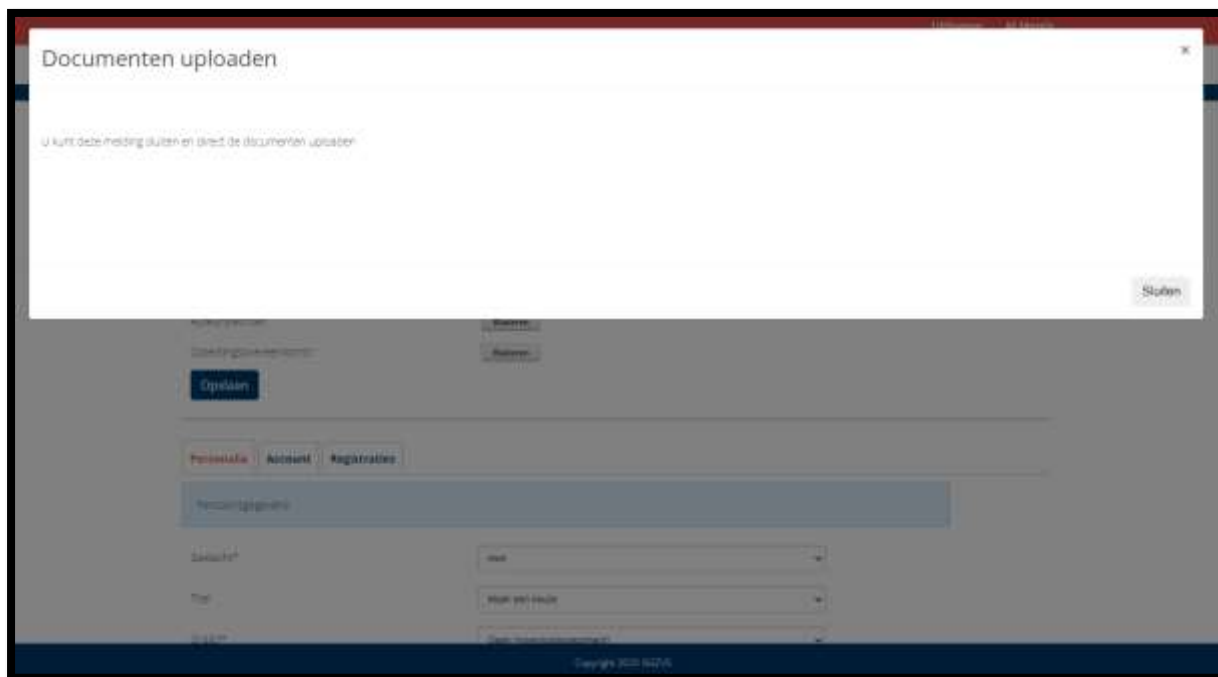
Documenten uploaden

×

U kunt deze melding sluiten en direct de documenten uploaden

Sluiten

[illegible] Bladeren

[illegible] Bladeren

Opslaan

Persoonlijk Account Registraties

Persoonsgegevens

Geslacht* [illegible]

Titel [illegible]

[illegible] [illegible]

Copyright 2020 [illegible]